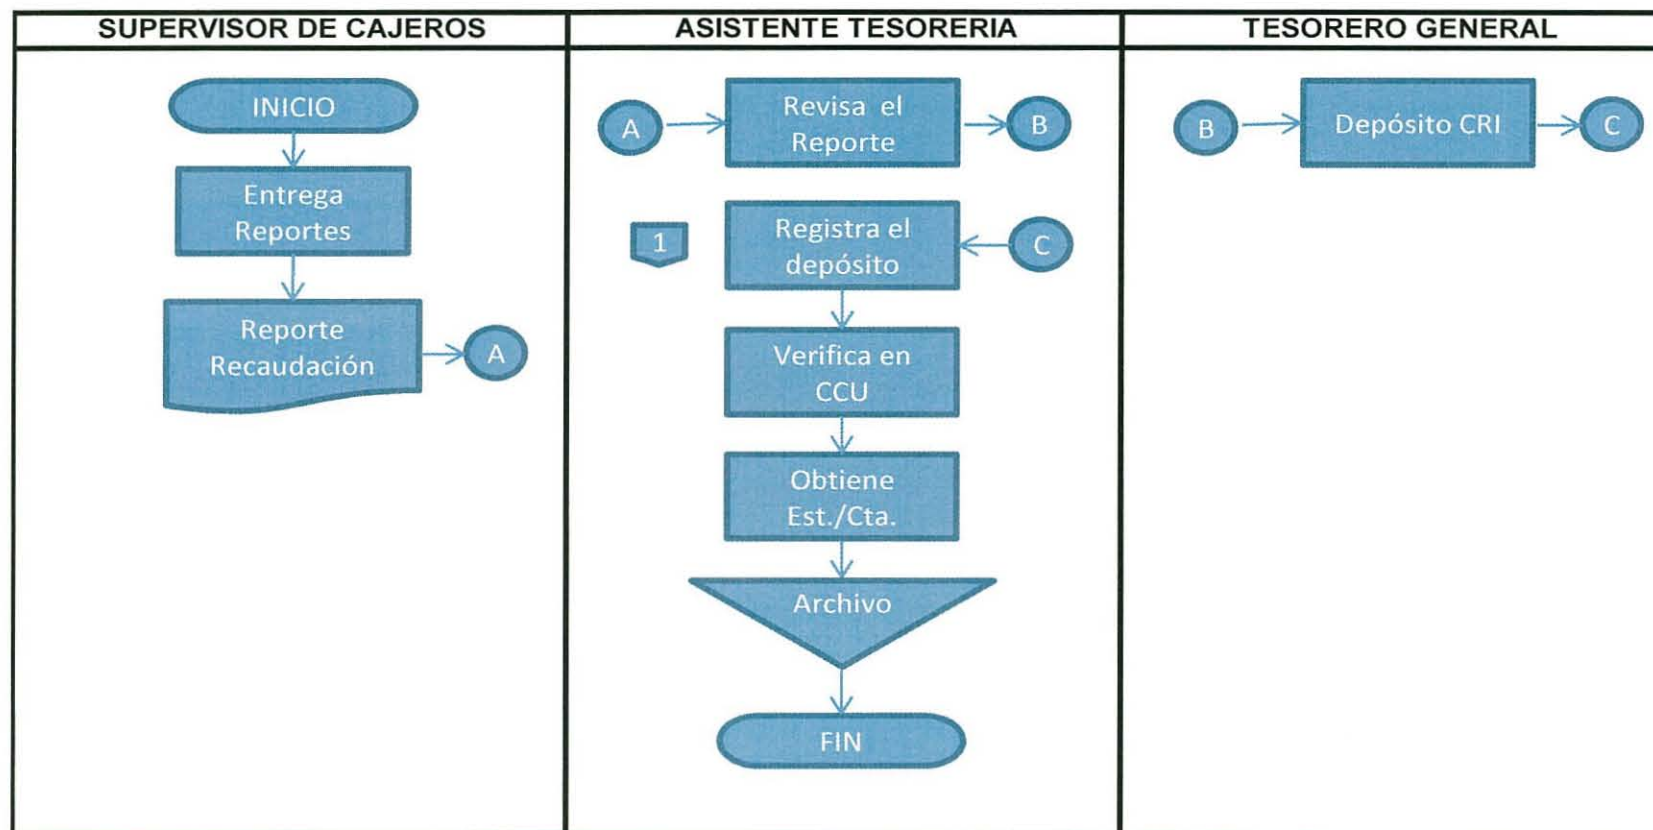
SUPERVISOR DE CAJEROS

INICIO

Entrega Reportes

Reporte Recaudación

A

ASISTENTE TESORERIA

A

Revisa el Reporte

B

1

Registra el depósito

C

Verifica en CCU

Obtiene Est./Cta.

Archivo

FIN

TESORERO GENERAL

B

Depósito CRI

C